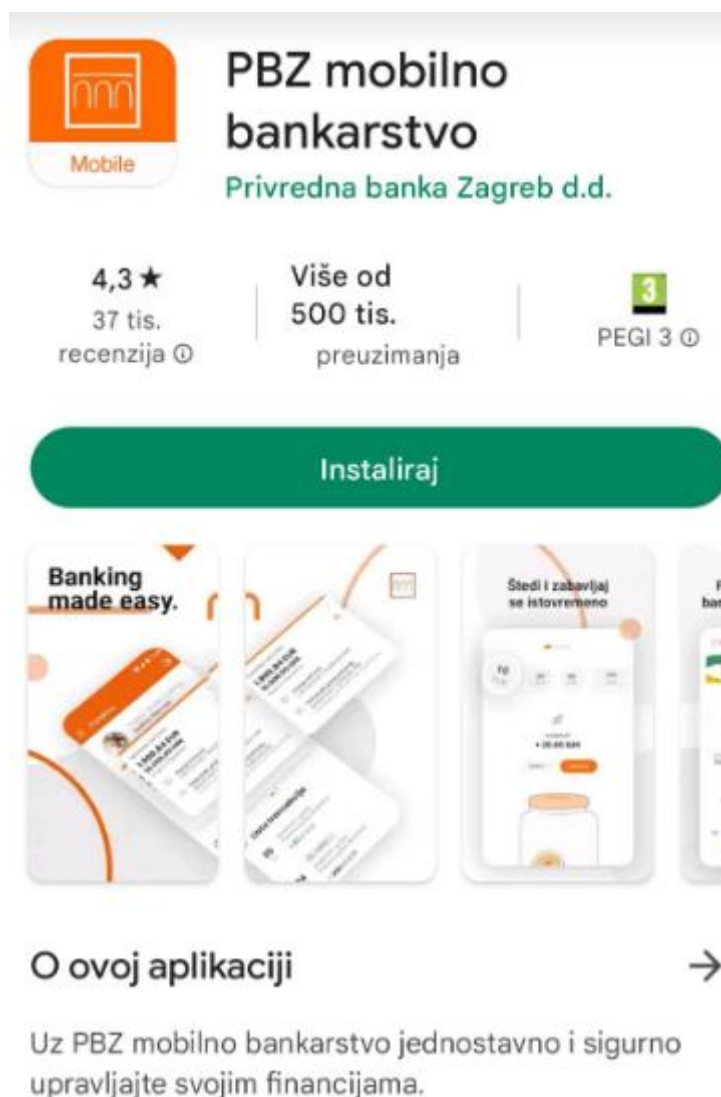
Mobile

PBZ mobilno bankarstvo

Privredna banka Zagreb d.d.

4,3 ★
37 tis. recenzija ⓘ

Više od 500 tis. preuzimanja

3
PEGI 3 ⓘ

Instaliraj

Banking made easy.

Štedi i zabavljaj se istovremeno

O ovoj aplikaciji →

Uz PBZ mobilno bankarstvo jednostavno i sigurno upravljajte svojim financijama.